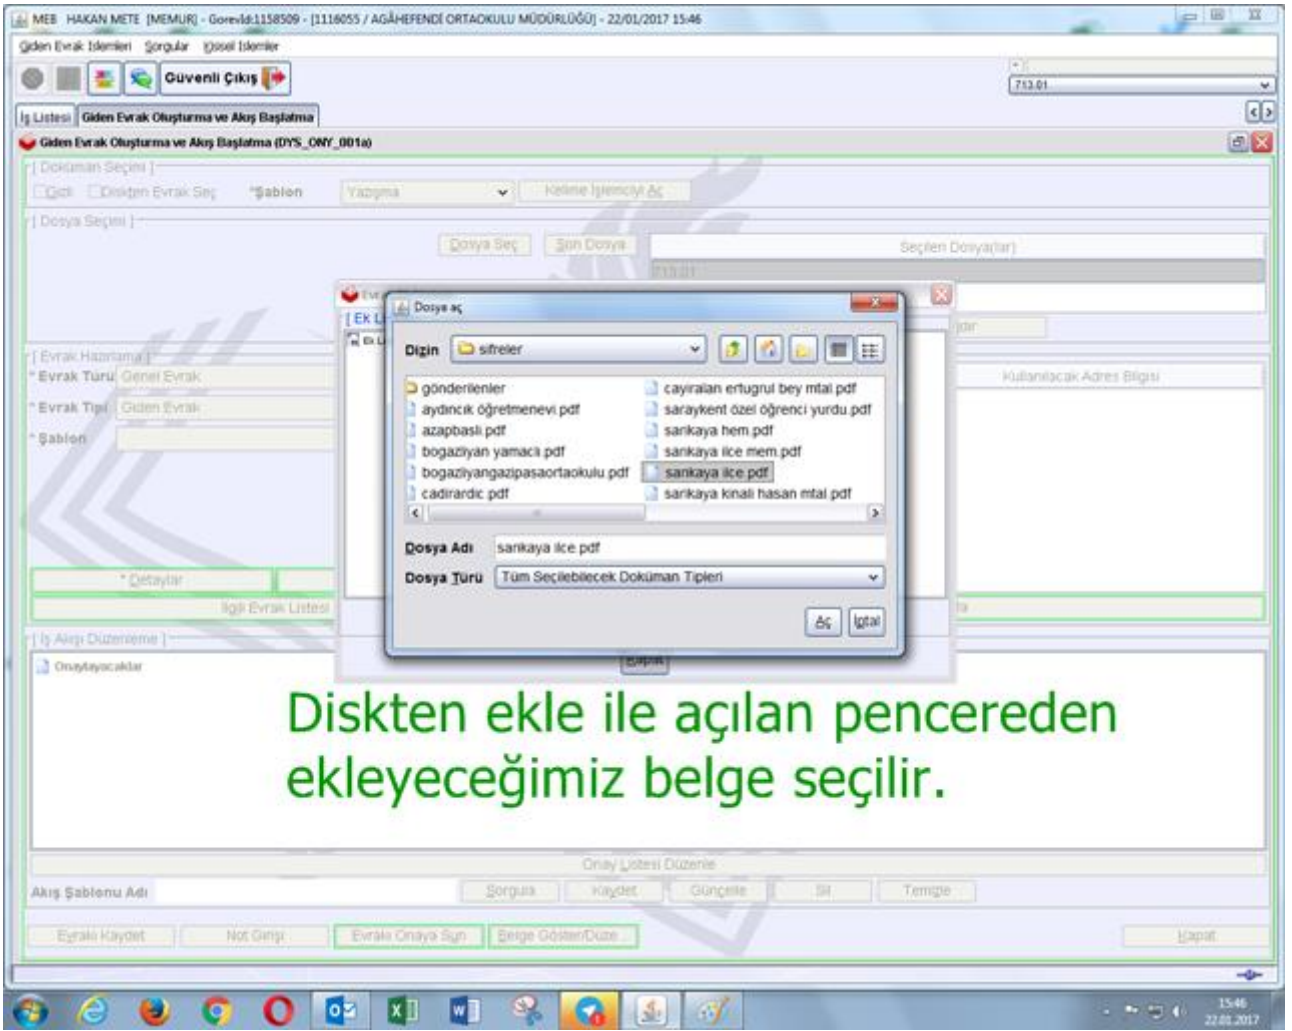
MEB HAKAN METE [MEMUR] - GorevId:1158509 - [1116055 / AGÂHEFENDİ ORTAOKULU MÜDÜRLÜĞÜ] - 22/01/2017 15:46

Giden Evrak İşlemleri Sorgular Kişisel İşlemler

Güvenli Çıkış

713.01

İş Listesi Giden Evrak Oluşturma ve Akış Başlatma

Giden Evrak Oluşturma ve Akış Başlatma (DYS_ONY_001a)

Doküman Seçimi

Çıktı Diskten Evrak Seç *Şablon Yazışma Kelime İşlemciyi Aç

Dosya Seçimi

Dosya Seç Son Dosya Seçilen Dosya(lar)

713.01

Evrak Hazırlama

*Evrak Türü Genel Evrak

*Evrak Tipi Giden Evrak

*Şablon

Kullanılacak Adres Bilgisi

*Detaylar

İlgili Evrak Listesi

Ek L

Dosya aç

Dizin sifreler

gönderilenler
aydıncık öğretmenevi.pdf
azapbasli.pdf
bogaziyan yamacli.pdf
bogaziyangazipasaortaokulu.pdf
cadirardic.pdf
cayiralan ertugrul bey mtal.pdf
saraykent özel öğrenci yurdu.pdf
sarikaya hem.pdf
sarikaya ilce mem.pdf
sarikaya ilce.pdf
sarikaya kinali hasan mtal.pdf

Dosya Adı sarikaya ilce.pdf

Dosya Türü Tüm Seçilebilecek Doküman Tipleri

Aç İptal

Kapat

İş Akışı Düzenleme

Onaylayacaklar

Diskten ekle ile açılan pencereden ekleyeceğimiz belge seçilir.

Onay Listesi Düzenle

Akış Şablonu Adı Sorgula Kaydet Güncelle Sil Temizle

Evrakı Kaydet Not Girişi Evrakı Onaya Sun Belge Göster/Düzle Kapat

15:46
22.01.2017